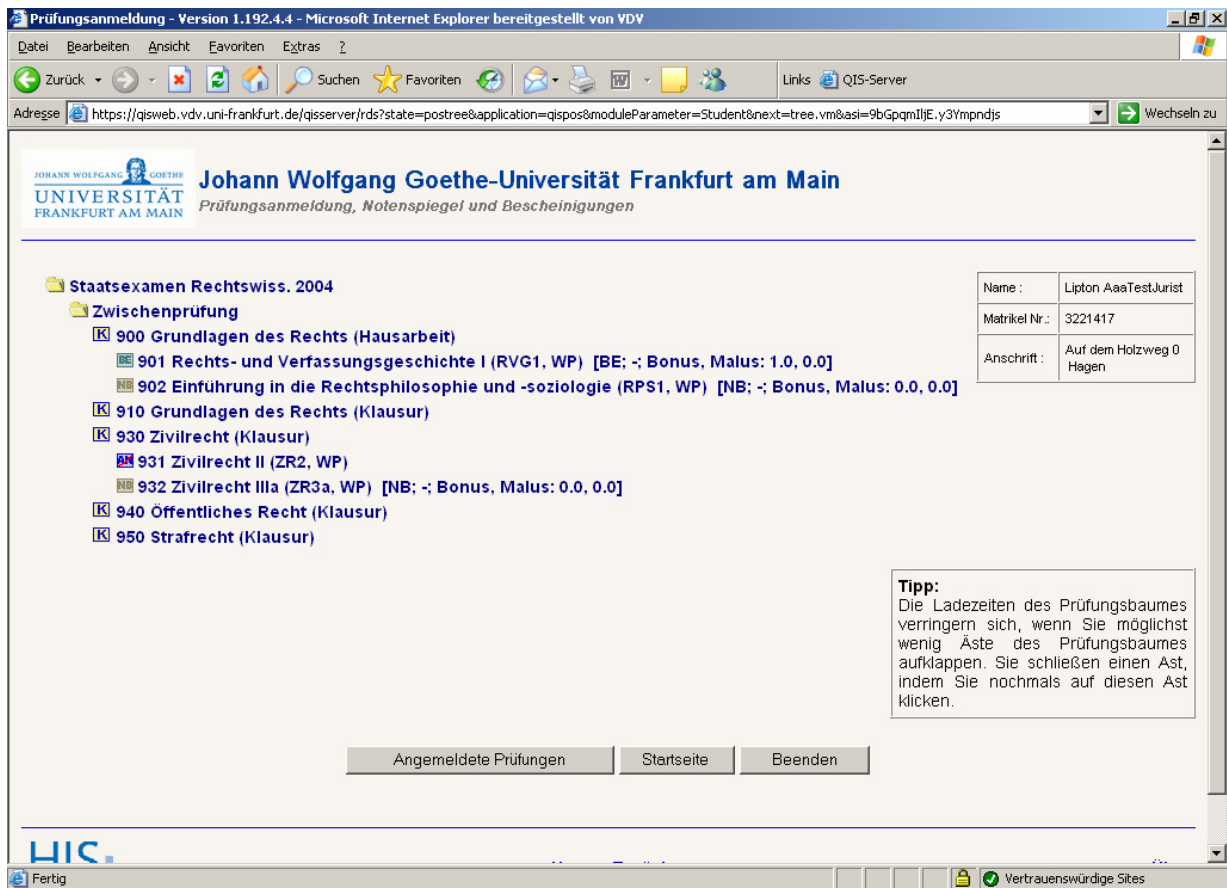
Prüfungsanmeldung - Version 1.192.4.4 - Microsoft Internet Explorer bereitgestellt von VDV

Datei Bearbeiten Ansicht Favoriten Extras ?

Zurück Suchen Favoriten Links QIS-Server

Adresse https://qisweb.vdv.uni-frankfurt.de/qisserver/rds?state=postree&application=qispos&moduleParameter=Student&next=tree.vm&asi=9bGpqmIljE.y3Ympndjs Wechseln zu

JOHANN WOLFGANG GOETHE UNIVERSITÄT FRANKFURT AM MAIN

Johann Wolfgang Goethe-Universität Frankfurt am Main
Prüfungsanmeldung, Notenspiegel und Bescheinigungen

Staatsexamen Rechtswiss. 2004
Zwischenprüfung
K 900 Grundlagen des Rechts (Hausarbeit)
BE 901 Rechts- und Verfassungsgeschichte I (RVG1, WP) [BE; -; Bonus, Malus: 1.0, 0.0]
NB 902 Einführung in die Rechtsphilosophie und -soziologie (RPS1, WP) [NB; -; Bonus, Malus: 0.0, 0.0]
K 910 Grundlagen des Rechts (Klausur)
K 930 Zivilrecht (Klausur)
AN 931 Zivilrecht II (ZR2, WP)
NB 932 Zivilrecht IIIa (ZR3a, WP) [NB; -; Bonus, Malus: 0.0, 0.0]
K 940 Öffentliches Recht (Klausur)
K 950 Strafrecht (Klausur)

| Name : | Lipton AaaTestJurist |
|---|---|
| Matrikel Nr.: | 3221417 |
| Anschrift : | Auf dem Holzweg 0 Hagen |

Tipp:
Die Ladezeiten des Prüfungsbaumes verringern sich, wenn Sie möglichst wenig Äste des Prüfungsbaumes aufklappen. Sie schließen einen Ast, indem Sie nochmals auf diesen Ast klicken.

Angemeldete Prüfungen Startseite Beenden

HIS

Fertig Vertrauenswürdige Sites